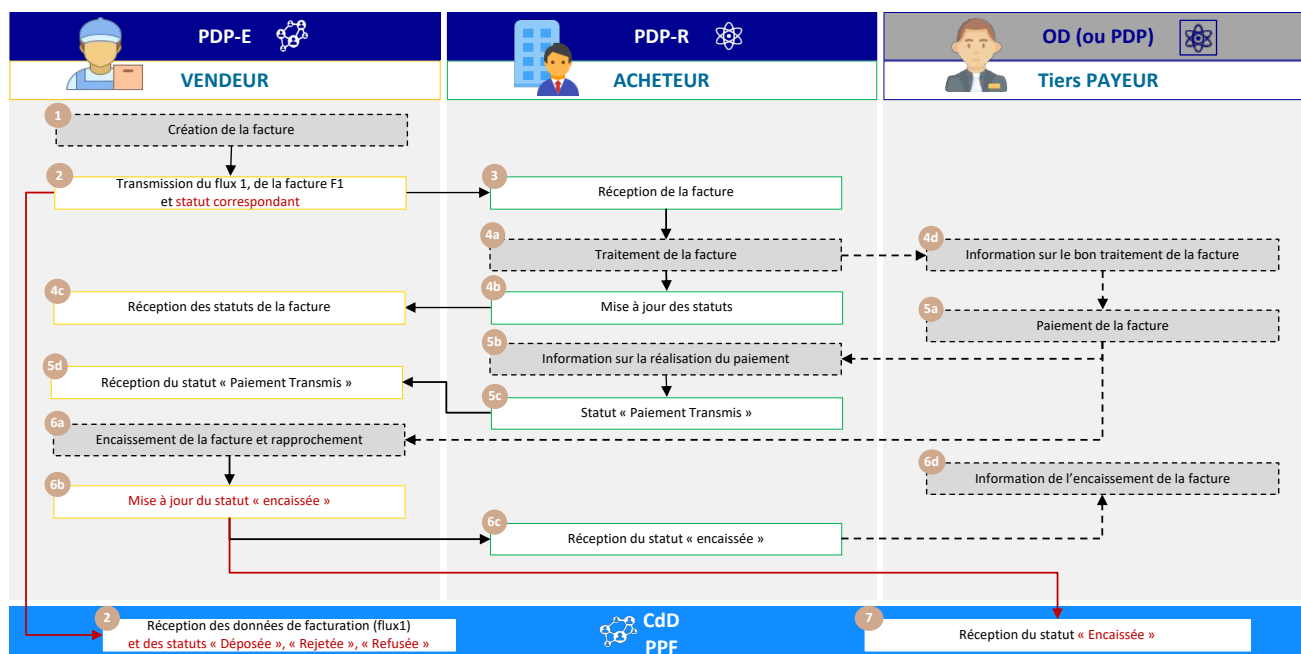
PDP-E
VENDEUR

PDP-R
ACHETEUR

OD (ou PDP)
Tiers PAYEUR

1
Création de la facture

2
Transmission du flux 1, de la facture F1 et statut correspondant

3
Réception de la facture

4a
Traitement de la facture

4d
Information sur le bon traitement de la facture

4c
Réception des statuts de la facture

4b
Mise à jour des statuts

5a
Paiement de la facture

5b
Information sur la réalisation du paiement

5d
Réception du statut « Paiement Transmis »

5c
Statut « Paiement Transmis »

6a
Encaissement de la facture et rapprochement

6d
Information de l'encaissement de la facture

6b
Mise à jour du statut « encaissée »

6c
Réception du statut « encaissée »

2
Réception des données de facturation (flux1) et des statuts « Déposée », « Rejetée », « Refusée »

CdD
PPF

7
Réception du statut « Encaissée »